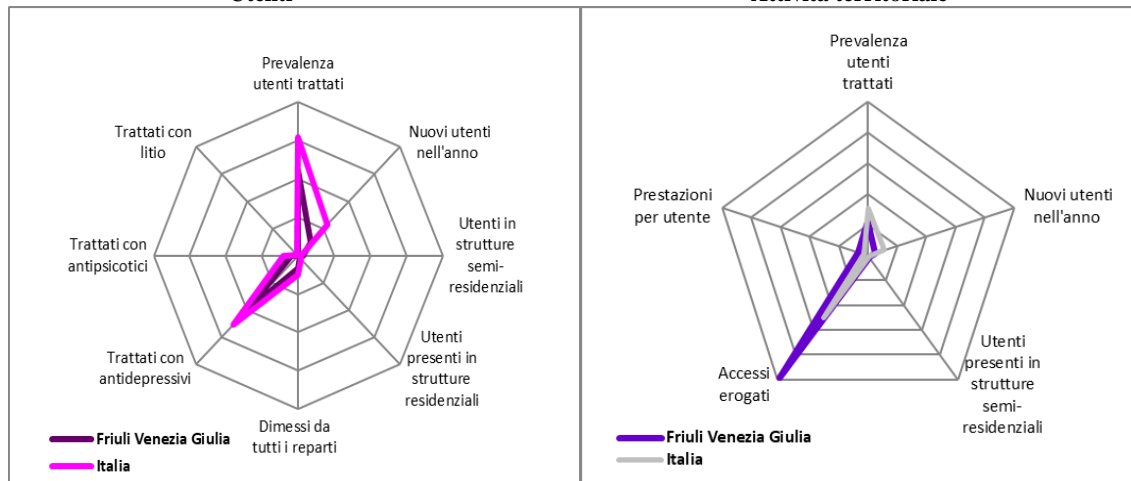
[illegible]

Prevalenza utenti trattati

Nuovi utenti nell'anno

Utenti in strutture semi-residenziali

Utenti presenti in strutture residenziali

Dimessi da tutti i reparti

Trattati con antidepressivi

Trattati con antipsicotici

Trattati con litio

Friuli Venezia Giulia
Italia

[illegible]

Prevalenza utenti trattati

Nuovi utenti nell'anno

Utenti presenti in strutture semi-residenziali

Accessi erogati

Prestazioni per utente

Friuli Venezia Giulia
Italia